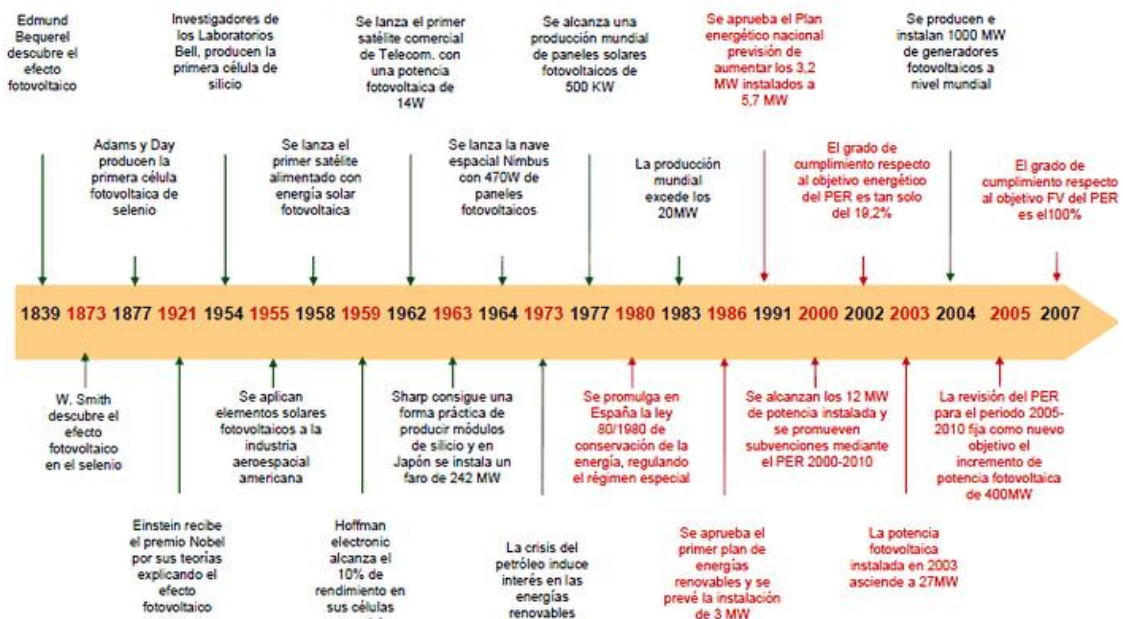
Edmund Bequerel descubre el efecto fotovoltaico

Investigadores de los Laboratorios Bell, producen la primera célula de silicio

Se lanza el primer satélite comercial de Telecom. con una potencia fotovoltaica de 14W

Se alcanza una producción mundial de paneles solares fotovoltaicos de 500 KW

Se aprueba el Plan energético nacional previsión de aumentar los 3,2 MW instalados a 5,7 MW

Se producen e instalan 1000 MW de generadores fotovoltaicos a nivel mundial

Adams y Day producen la primera célula fotovoltaica de selenio

Se lanza el primer satélite alimentado con energía solar fotovoltaica

Se lanza la nave espacial Nimbus con 470W de paneles fotovoltaicos

La producción mundial excede los 20MW

El grado de cumplimiento respecto al objetivo energético del PER es tan solo del 19,2%

El grado de cumplimiento respecto al objetivo FV del PER es el100%

1839 1873 1877 1921 1954 1955 1958 1959 1962 1963 1964 1973 1977 1980 1983 1986 1991 2000 2002 2003 2004 2005 2007

W. Smith descubre el efecto fotovoltaico en el selenio

Se aplican elementos solares fotovoltaicos a la industria aeroespacial americana

Sharp consigue una forma práctica de producir módulos de silicio y en Japón se instala un faro de 242 MW

Se promulga en España la ley 80/1980 de conservación de la energía, regulando el régimen especial

Se alcanzan los 12 MW de potencia instalada y se promueven subvenciones mediante el PER 2000-2010

La revisión del PER para el periodo 2005-2010 fija como nuevo objetivo el incremento de potencia fotovoltaica de 400MW

Einstein recibe el premio Nobel por sus teorías explicando el efecto fotovoltaico

Hoffman electronic alcanza el 10% de rendimiento en sus células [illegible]

La crisis del petróleo induce interés en las energías renovables

Se aprueba el primer plan de energías renovables y se prevé la instalación de 3 MW

La potencia fotovoltaica instalada en 2003 asciende a 27MW